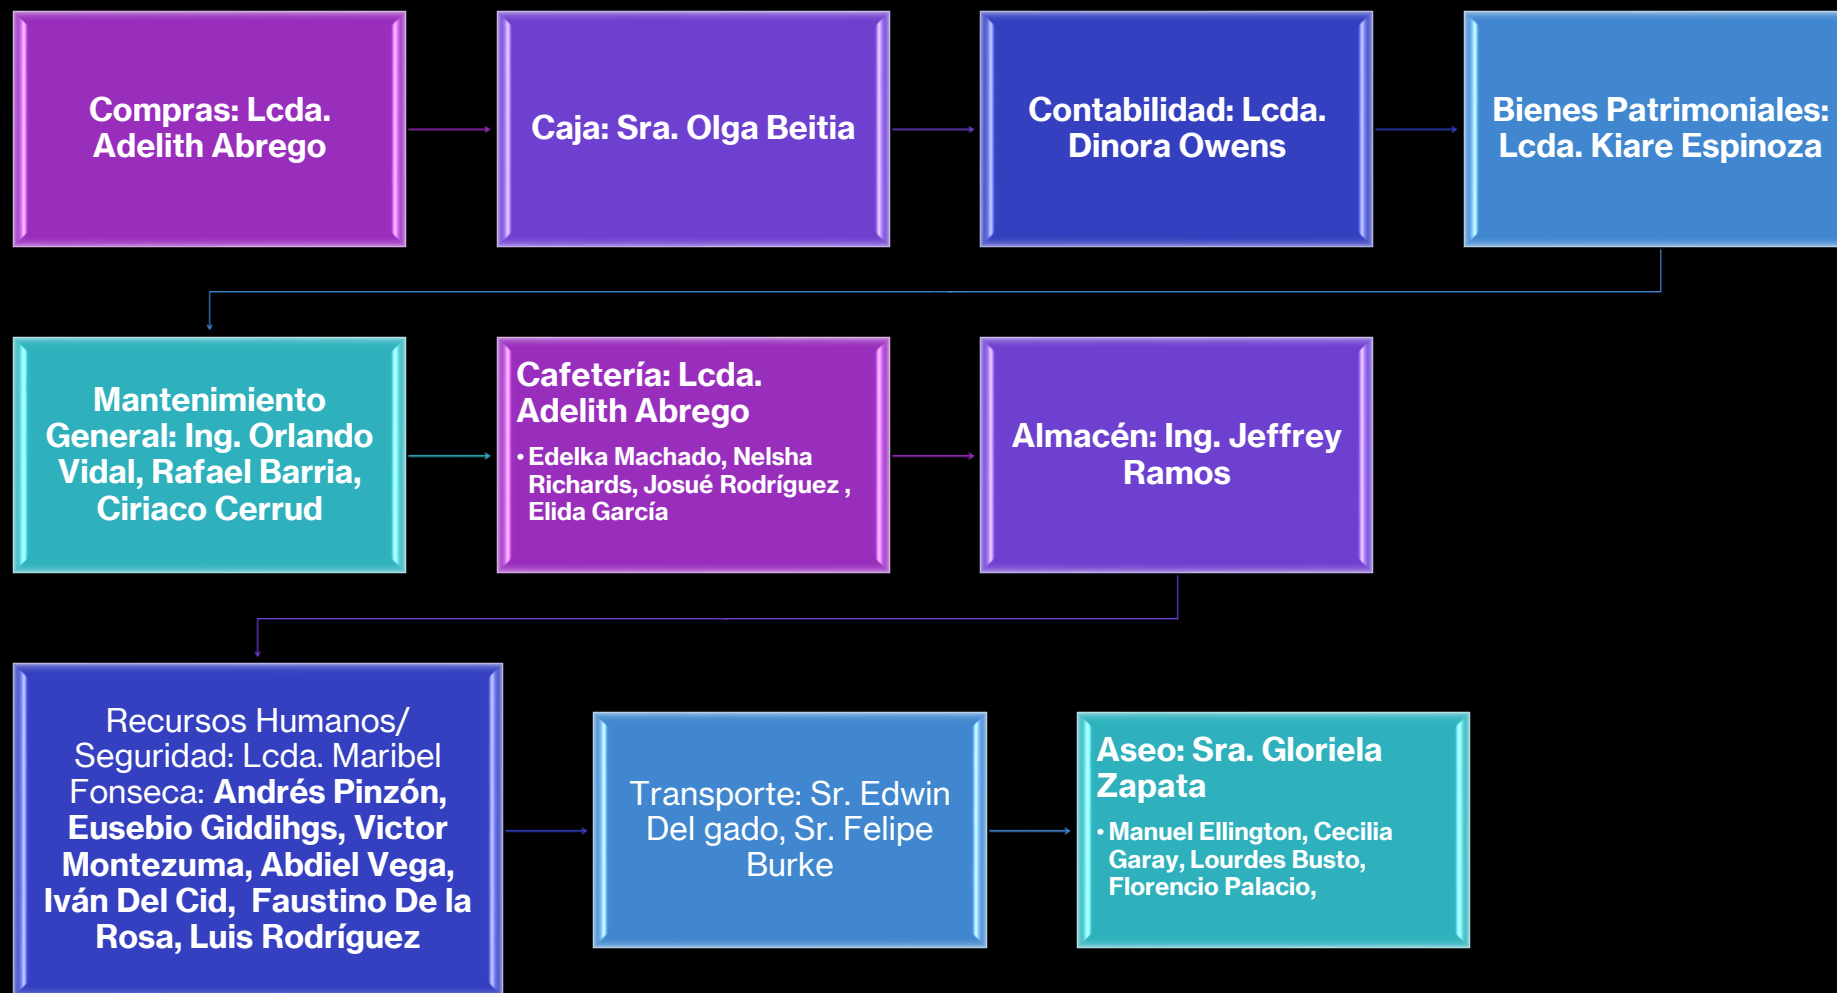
Compras: Lcda. Adelith Abrego

Caja: Sra. Olga Beitia

Contabilidad: Lcda. Dinora Owens

Bienes Patrimoniales: Lcda. Kiare Espinoza

Mantenimiento General: Ing. Orlando Vidal, Rafael Barria, Ciriaco Cerrud

Cafetería: Lcda. Adelith Abrego
• Edelka Machado, Nelsha Richards, Josué Rodríguez , Elida García

Almacén: Ing. Jeffrey Ramos

Recursos Humanos/ Seguridad: Lcda. Maribel Fonseca: Andrés Pinzón, Eusebio Giddihgs, Victor Montezuma, Abdiel Vega, Iván Del Cid, Faustino De la Rosa, Luis Rodríguez

Transporte: Sr. Edwin Del gado, Sr. Felipe Burke

Aseo: Sra. Gloriela Zapata
• Manuel Ellington, Cecilia Garay, Lourdes Busto, Florencio Palacio,